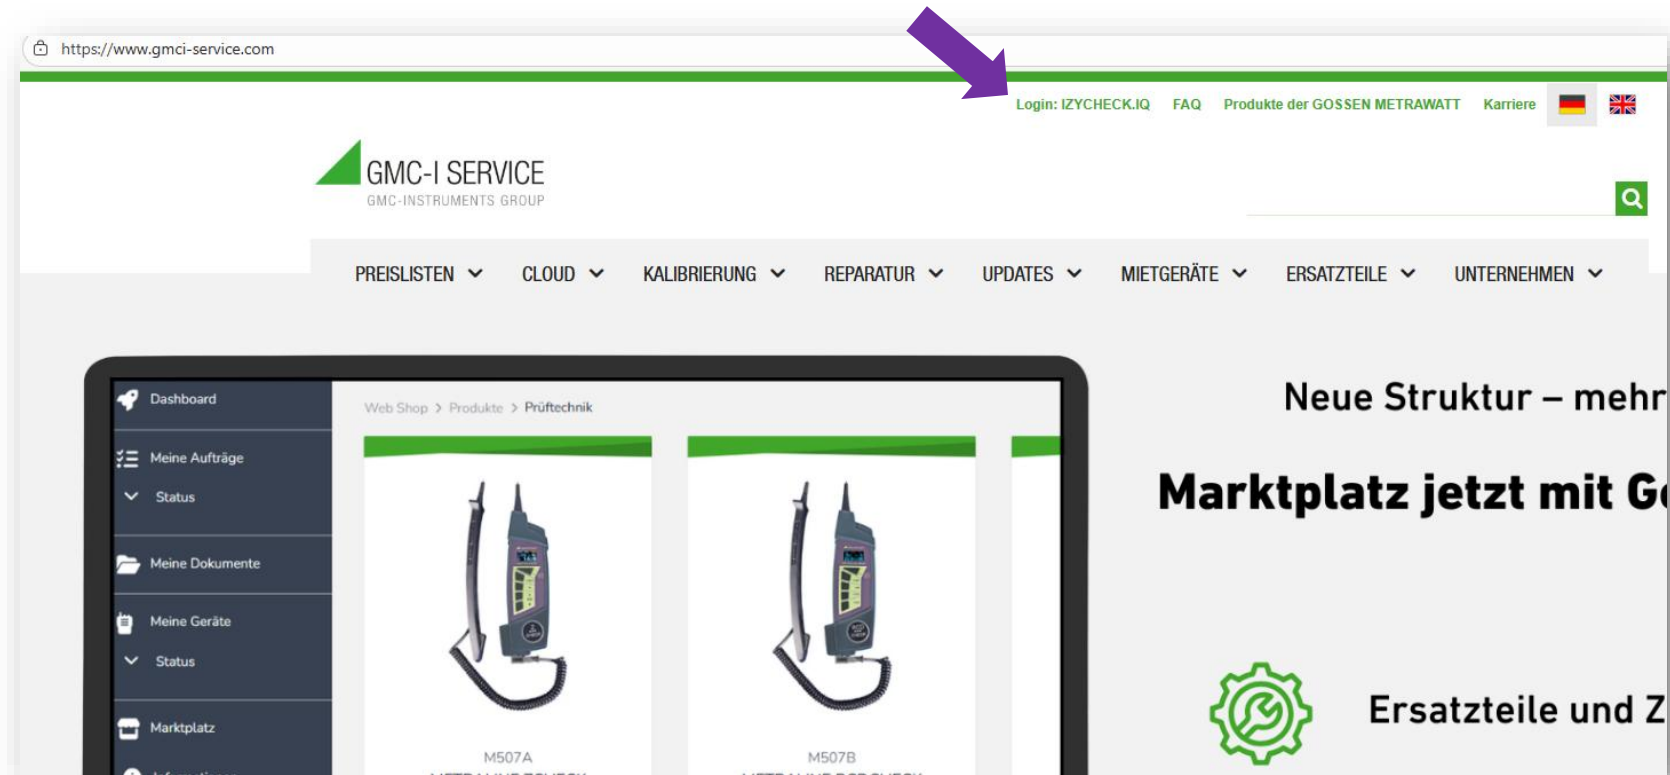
https://www.gmci-service.com

Login: IZYCHECK.IQ FAQ Produkte der GOSSEN METRAWATT Karriere

GMC-I SERVICE
GMC-INSTRUMENTS GROUP

PREISLISTEN CLOUD KALIBRIERUNG REPARATUR UPDATES MIETGERÄTE ERSATZTEILE UNTERNEHMEN

Dashboard
Meine Aufträge
Status
Meine Dokumente
Meine Geräte
Status
Marktplatz

Web Shop > Produkte > Prüftechnik

M507A

M507B

Neue Struktur – mehr

Marktplatz jetzt mit G

Ersatzteile und Z